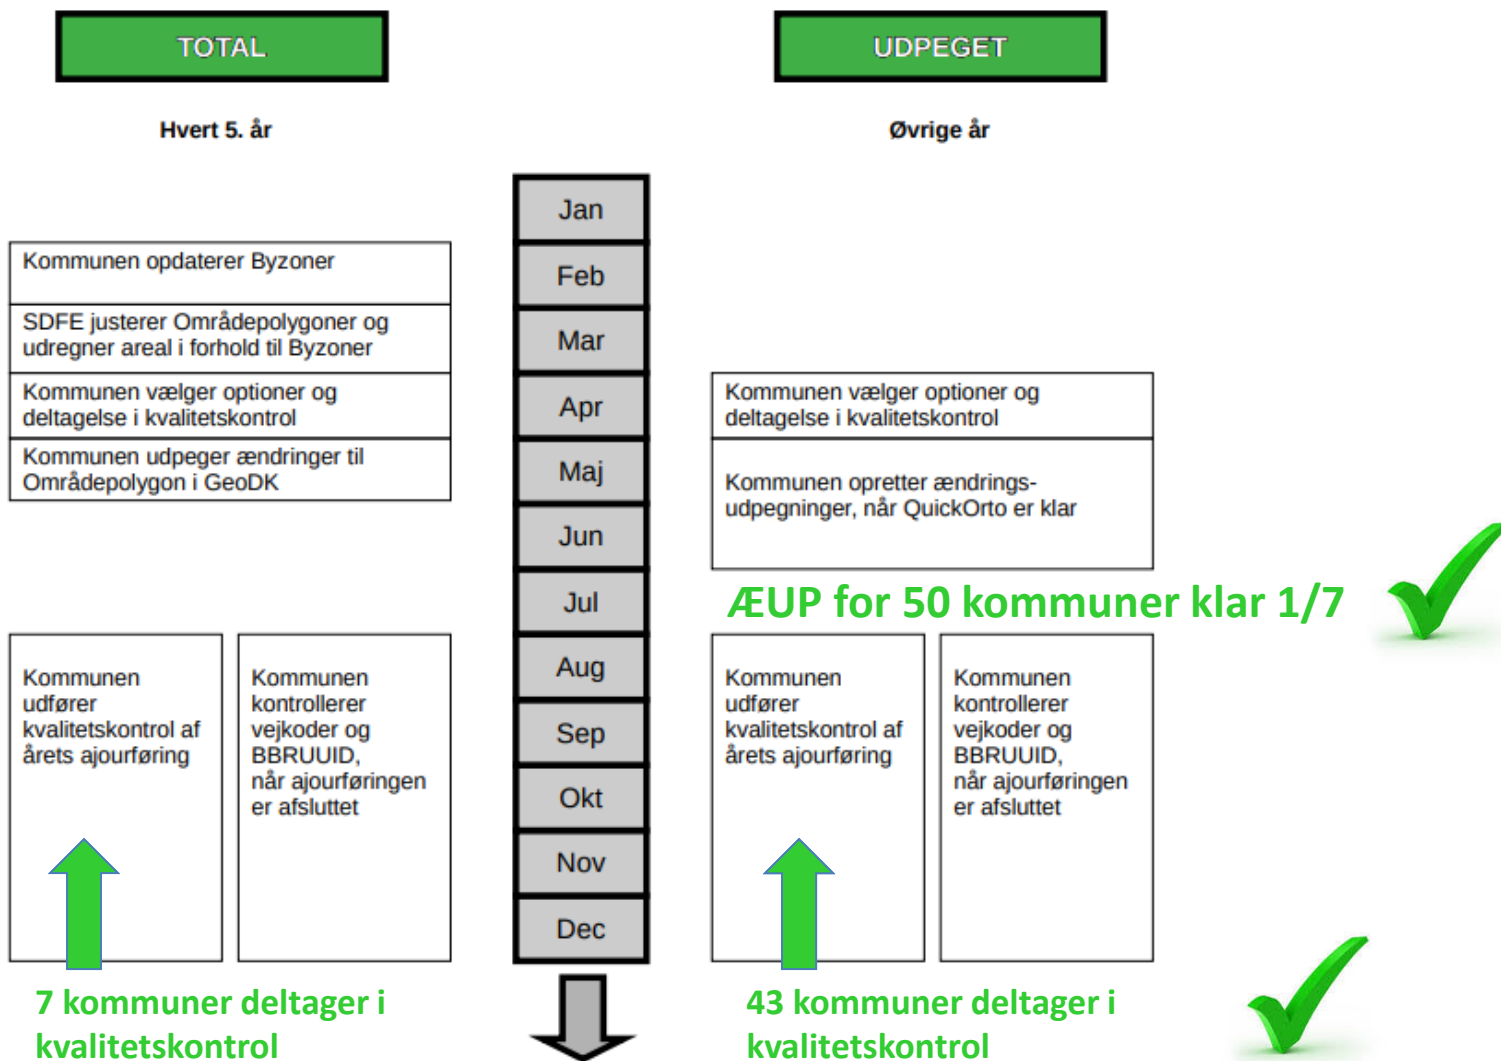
TOTAL

Hvert 5. år

UDPEGET

Øvrige år

Jan
Feb
Mar
Apr
Maj
Jun
Jul
Aug
Sep
Okt
Nov
Dec

Kommunen opdaterer Byzoner

SDFE justerer Områdepolygoner og udregner areal i forhold til Byzoner

Kommunen vælger optioner og deltagelse i kvalitetskontrol

Kommunen udpeger ændringer til Områdepolygon i GeoDK

Kommunen udfører kvalitetskontrol af årets ajourføring

Kommunen kontrollerer vejkoder og BBRUUID, når ajourføringen er afsluttet

7 kommuner deltager i kvalitetskontrol

Kommunen vælger optioner og deltagelse i kvalitetskontrol

Kommunen opretter ændrings-udpegninger, når QuickOrto er klar

ÆUP for 50 kommuner klar 1/7

Kommunen udfører kvalitetskontrol af årets ajourføring

Kommunen kontrollerer vejkoder og BBRUUID, når ajourføringen er afsluttet

43 kommuner deltager i kvalitetskontrol